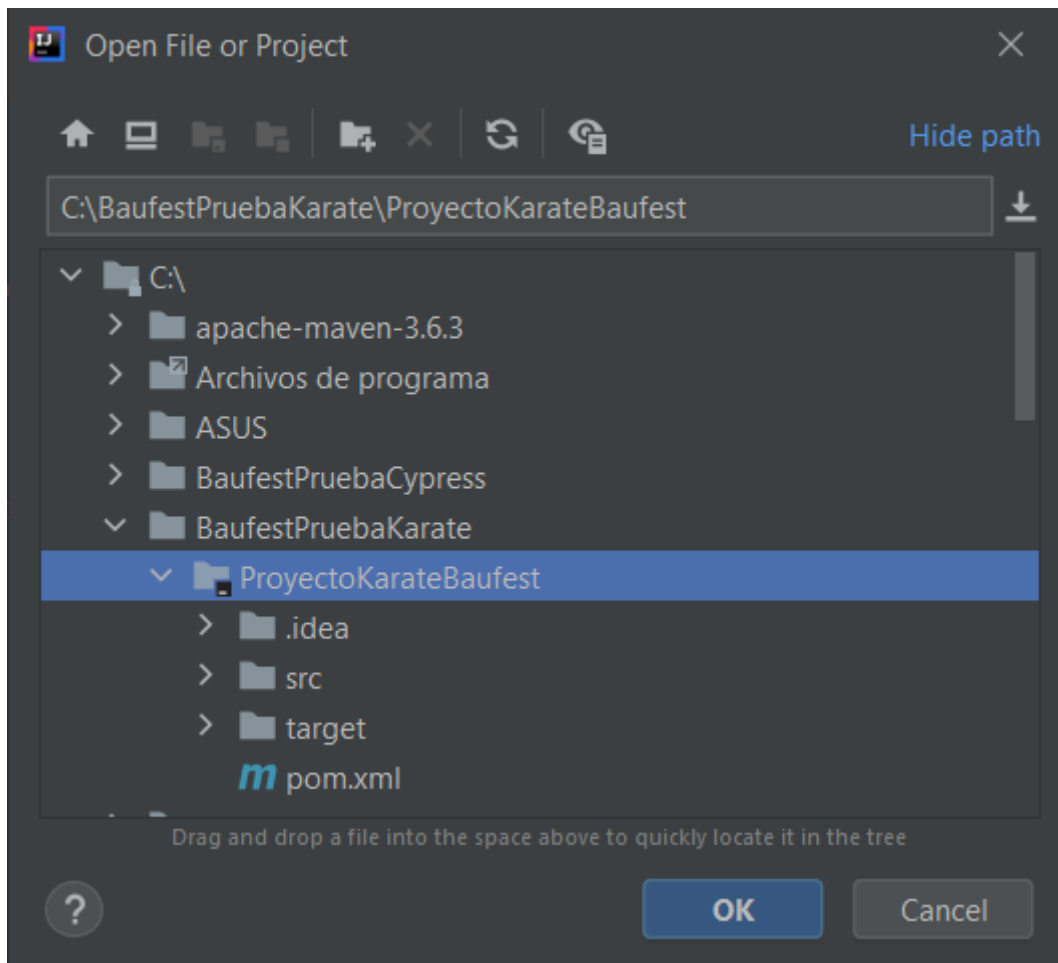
Open File or Project

Hide path

C:\BaufestPruebaKarate\ProyectoKarateBaufest

C:\
apache-maven-3.6.3
Archivos de programa
ASUS
BaufestPruebaCypress
BaufestPruebaKarate
ProyectoKarateBaufest
.idea
src
target
pom.xml

Drag and drop a file into the space above to quickly locate it in the tree

?
OK
Cancel